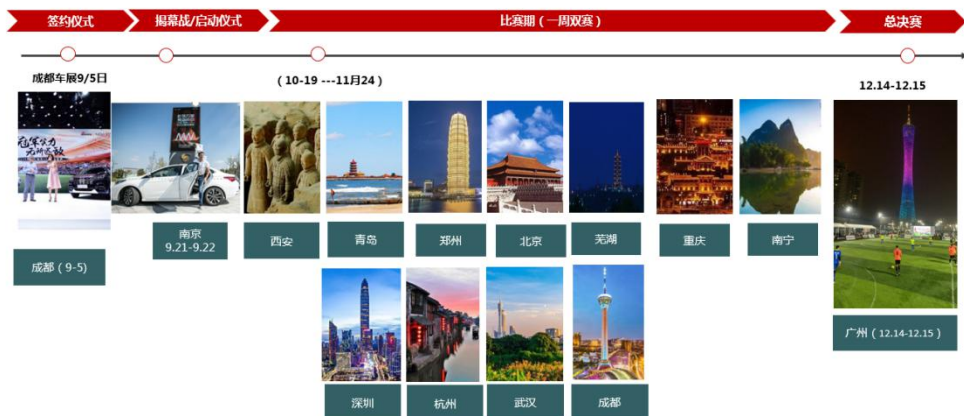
签约仪式

揭幕战/启动仪式

比赛期（一周双赛）

总决赛

成都车展9/5日

（10-19 ---11月24）

12.14-12.15

成都（9-5）

南京 9.21-9.22

西安

青岛

郑州

北京

芜湖

重庆

南宁

广州（12.14-12.15）

深圳

杭州

武汉

成都